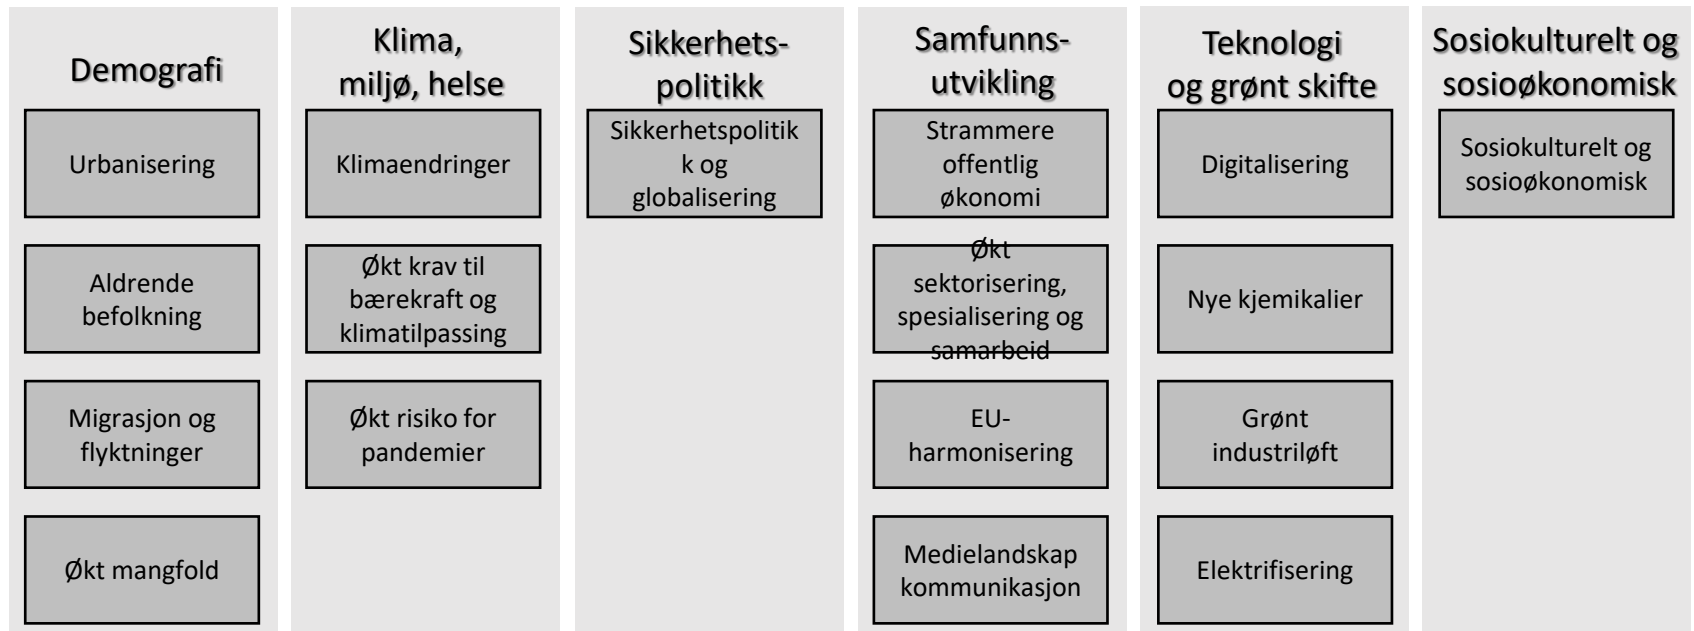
Demografi

Urbanisering

Aldrende befolkning

Migrasjon og flyktninger

Økt mangfold

Klima, miljø, helse

Klimaendringer

Økt krav til bærekraft og klimatilpassing

Økt risiko for pandemier

Sikkerhetspolitikk

Sikkerhetspolitikk og globalisering

Samfunnsutvikling

Strammere offentlig økonomi

Økt sektorisering, spesialisering og samarbeid

EU-harmonisering

Medielandskap kommunikasjon

Teknologi og grønt skifte

Digitalisering

Nye kjemikalier

Grønt industriløft

Elektrifisering

Sosiokulturelt og sosioøkonomisk

Sosiokulturelt og sosioøkonomisk